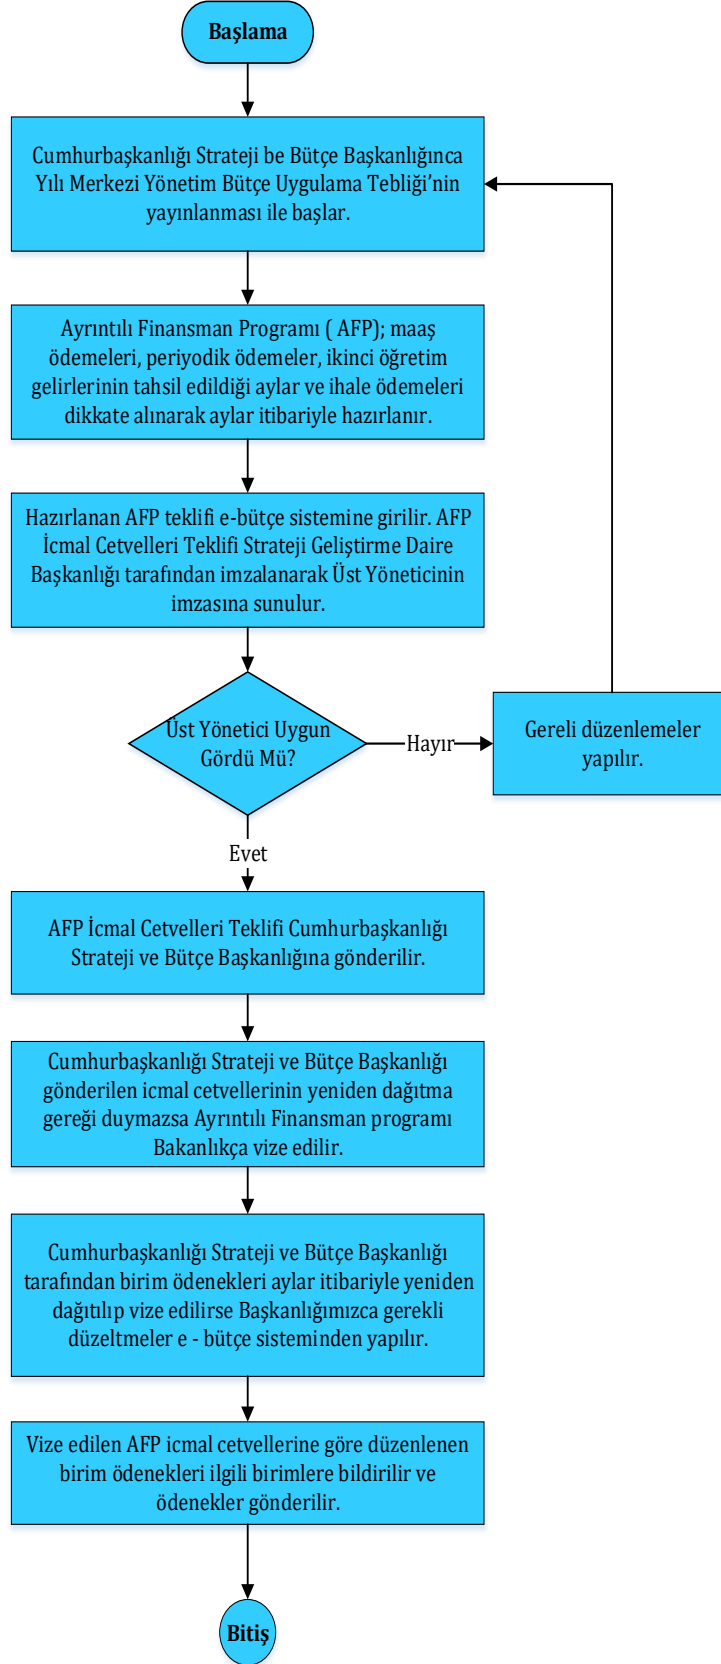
Başlama

Cumhurbaşkanlığı Strateji be Bütçe Başkanlığınca Yılı Merkezi Yönetim Bütçe Uygulama Tebliği'nin yayınlanması ile başlar.

Ayrıntılı Finansman Programı ( AFP); maaş ödemeleri, periyodik ödemeler, ikinci öğretim gelirlerinin tahsil edildiği aylar ve ihale ödemeleri dikkate alınarak aylar itibariyle hazırlanır.

Hazırlanan AFP teklifi e-bütçe sistemine girilir. AFP İcmal Cetvelleri Teklifi Strateji Geliştirme Daire Başkanlığı tarafından imzalanarak Üst Yöneticinin imzasına sunulur.

Üst Yönetici Uygun Gördü Mü?

Hayır

Gereli düzenlemeler yapılır.

Evet

AFP İcmal Cetvelleri Teklifi Cumhurbaşkanlığı Strateji ve Bütçe Başkanlığına gönderilir.

Cumhurbaşkanlığı Strateji ve Bütçe Başkanlığı gönderilen icmal cetvellerinin yeniden dağıtma gereği duymazsa Ayrıntılı Finansman programı Bakanlıkça vize edilir.

Cumhurbaşkanlığı Strateji ve Bütçe Başkanlığı tarafından birim ödenekleri aylar itibariyle yeniden dağıtılıp vize edilirse Başkanlığımızca gerekli düzeltmeler e - bütçe sisteminden yapılır.

Vize edilen AFP icmal cetvellerine göre düzenlenen birim ödenekleri ilgili birimlere bildirilir ve ödenekler gönderilir.

Bitiş